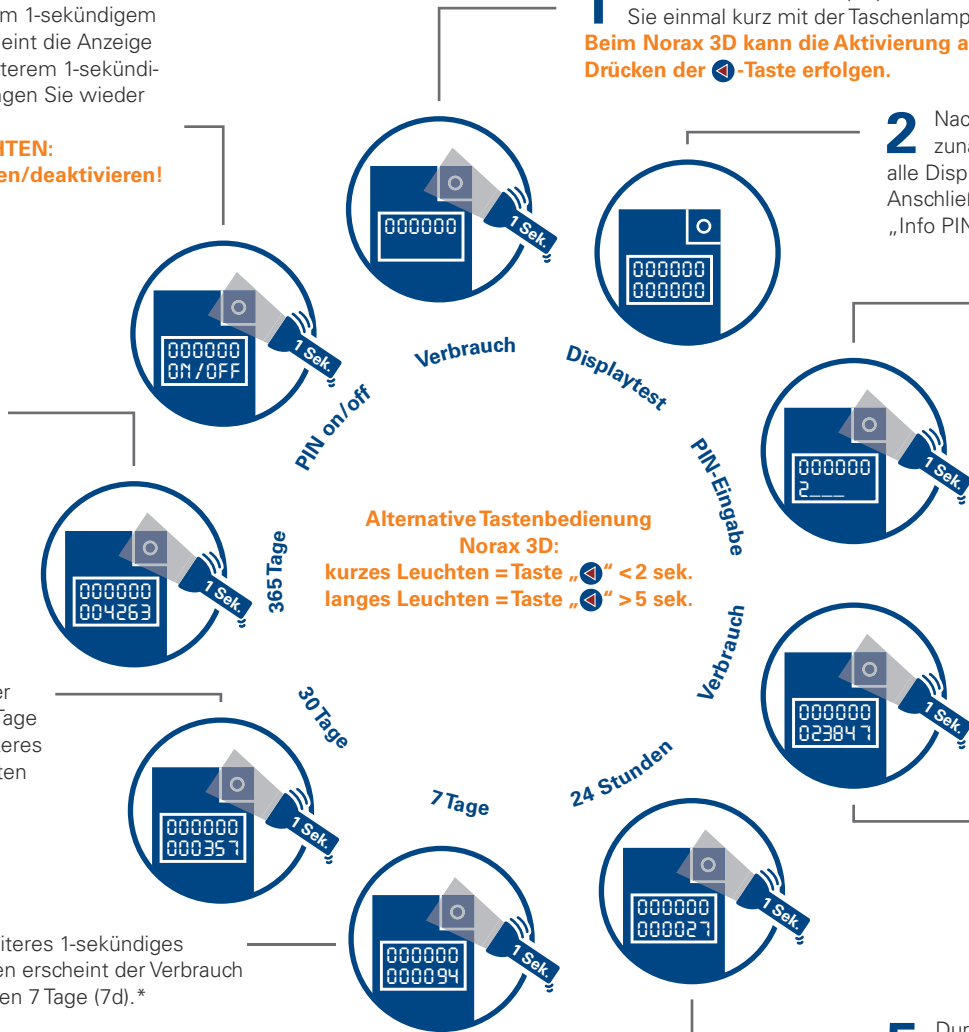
m 1-sekündigem eint die Anzeige terem 1-sekündi­gen Sie wieder

NTEN: en/deaktivieren!

Sie einmal kurz mit der Taschenlamp
Beim Norax 3D kann die Aktivierung a
Drücken der ◀-Taste erfolgen.

2 Nac zuna alle Disp Anschlie „Info PIN

000000

1 Sek.

000000
000000

000000
ON/OFF

1 Sek.

Verbrauch

Displaytest

PIN on/off

PIN-Eingabe

000000
2___

1 Sek.

Alternative Tastenbedienung Norax 3D:
kurzes Leuchten = Taste „◀" < 2 sek.
langes Leuchten = Taste „◀" > 5 sek.

000000
004263

1 Sek.

365 Tage

Verbrauch

000000
023847

1 Sek.

er Tage teres ten

30 Tage

24 Stunden

7 Tage

000000
000357

1 Sek.

000000
000027

1 Sek.

000000
000094

1 Sek.

iteres 1-sekündiges en erscheint der Verbrauch en 7 Tage (7d).*

5 Dur